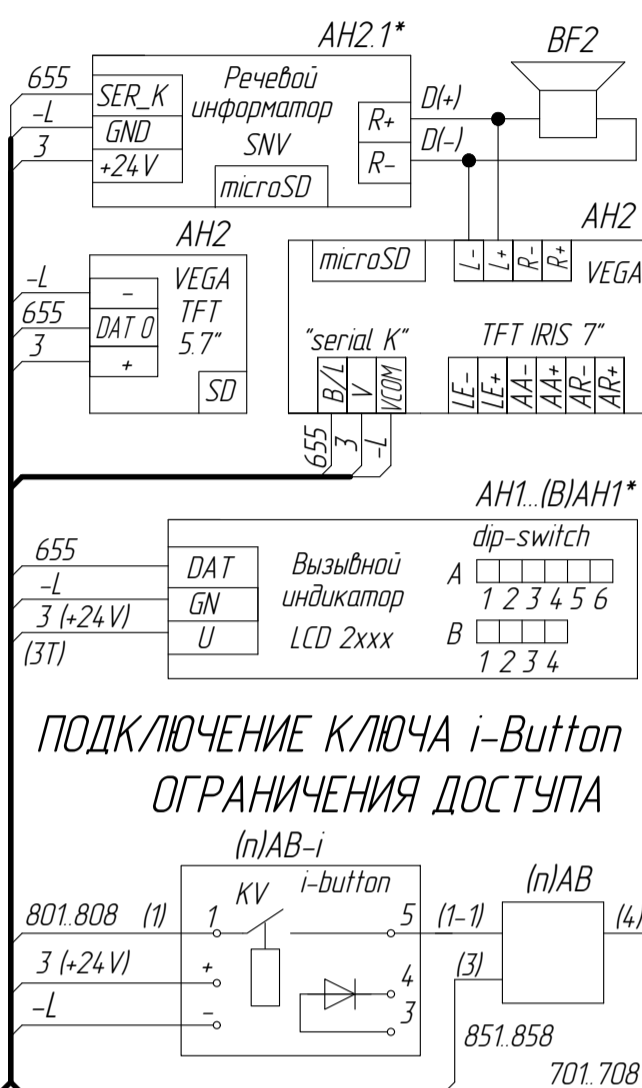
AH2.1*

BF2

655
-L
3

SER_K
GND
+24V

Речевой информатор SNV

microSD

R+
R-

D(+)
D(-)

AH2

-L
655
3

-
DAT 0
+

VEGA TFT 5.7"

SD

AH2

microSD

L-
L+
R-
R+

VEGA

"serial K"

TFT IRIS 7"

B/L
V
VCOM

LE-
LE+
AA-
AA+
AR-
AR+

655
3
-L

AH1...(B)AH1*

655
-L
3 (+24V)
(3T)

DAT
GN
U

Вызывной индикатор
LCD 2xxx

dip-switch
A
1 2 3 4 5 6
B
1 2 3 4

ПОДКЛЮЧЕНИЕ КЛЮЧА i-Button ОГРАНИЧЕНИЯ ДОСТУПА

(n)AB-i

KV

i-button

801..808 (1)
3 (+24V)
-L

1
+
-

5
4
3

(1-1)
(3)

(n)AB

(4)

851..858

701..708